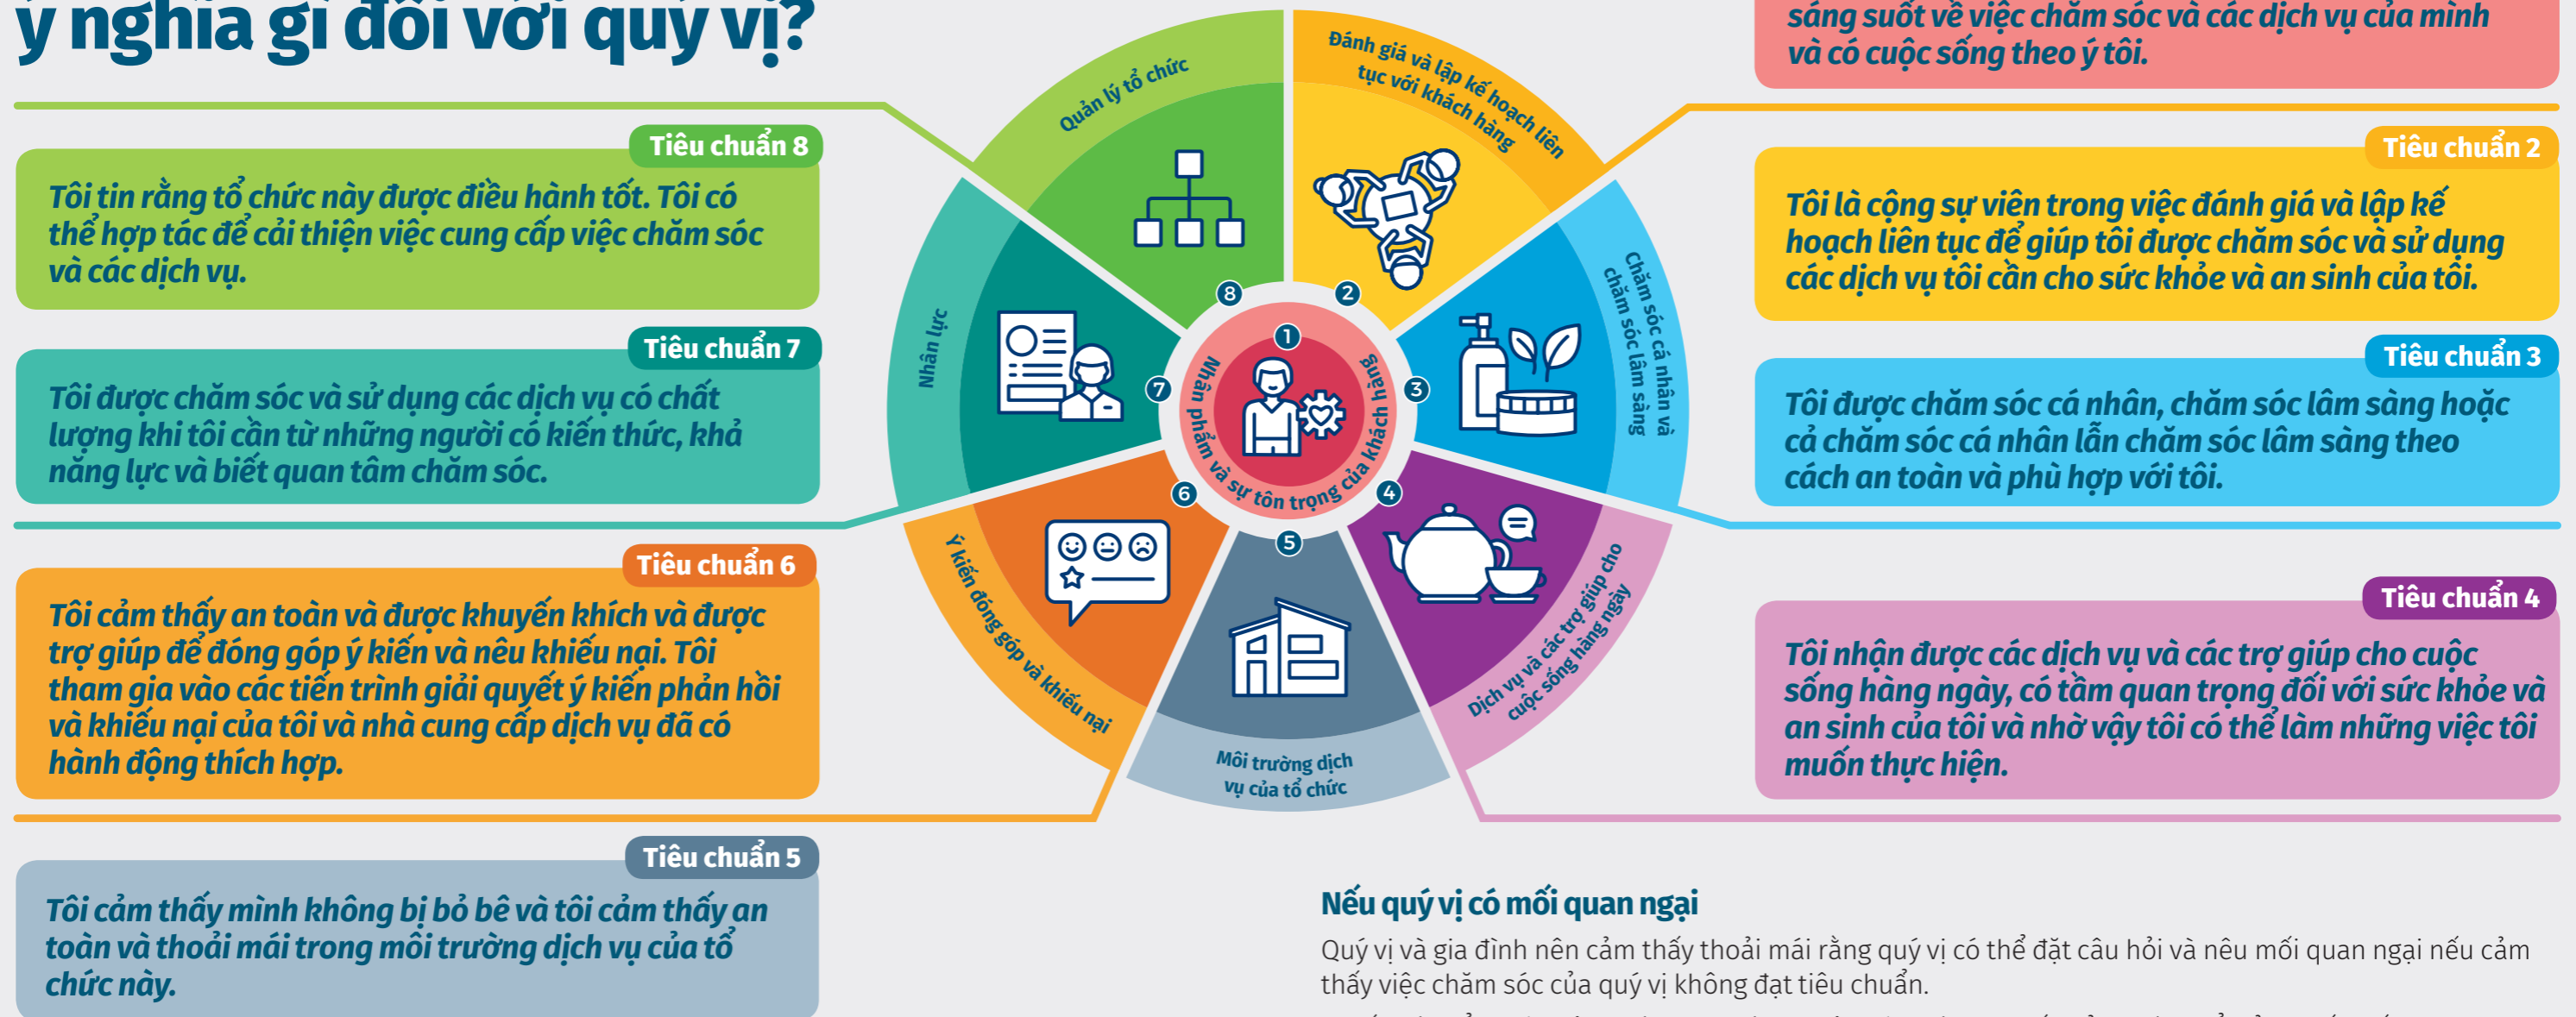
ý nghĩa gì đối với quý vị?

sáng suốt về việc chăm sóc và các dịch vụ của mình và có cuộc sống theo ý tôi.

Tiêu chuẩn 8

Tôi tin rằng tổ chức này được điều hành tốt. Tôi có thể hợp tác để cải thiện việc cung cấp việc chăm sóc và các dịch vụ.

Tiêu chuẩn 7

Tôi được chăm sóc và sử dụng các dịch vụ có chất lượng khi tôi cần từ những người có kiến thức, khả năng lực và biết quan tâm chăm sóc.

Tiêu chuẩn 6

Tôi cảm thấy an toàn và được khuyến khích và được trợ giúp để đóng góp ý kiến và nêu khiếu nại. Tôi tham gia vào các tiến trình giải quyết ý kiến phản hồi và khiếu nại của tôi và nhà cung cấp dịch vụ đã có hành động thích hợp.

Tiêu chuẩn 5

Tôi cảm thấy mình không bị bỏ bê và tôi cảm thấy an toàn và thoải mái trong môi trường dịch vụ của tổ chức này.

Quản lý tổ chức

Đánh giá và lập kế hoạch liên tục với khách hàng

Nhân lực

Chăm sóc cá nhân và chăm sóc lâm sàng

Nhân phẩm và sự tôn trọng của khách hàng

Ý kiến đóng góp và khiếu nại

Dịch vụ và các trợ giúp cho cuộc sống hàng ngày

Môi trường dịch vụ của tổ chức

1 2 3 4 5 6 7 8

Tiêu chuẩn 2

Tôi là cộng sự viên trong việc đánh giá và lập kế hoạch liên tục để giúp tôi được chăm sóc và sử dụng các dịch vụ tôi cần cho sức khỏe và an sinh của tôi.

Tiêu chuẩn 3

Tôi được chăm sóc cá nhân, chăm sóc lâm sàng hoặc cả chăm sóc cá nhân lẫn chăm sóc lâm sàng theo cách an toàn và phù hợp với tôi.

Tiêu chuẩn 4

Tôi nhận được các dịch vụ và các trợ giúp cho cuộc sống hàng ngày, có tầm quan trọng đối với sức khỏe và an sinh của tôi và nhờ vậy tôi có thể làm những việc tôi muốn thực hiện.

Nếu quý vị có mối quan ngại

Quý vị và gia đình nên cảm thấy thoải mái rằng quý vị có thể đặt câu hỏi và nêu mối quan ngại nếu cảm thấy việc chăm sóc của quý vị không đạt tiêu chuẩn.